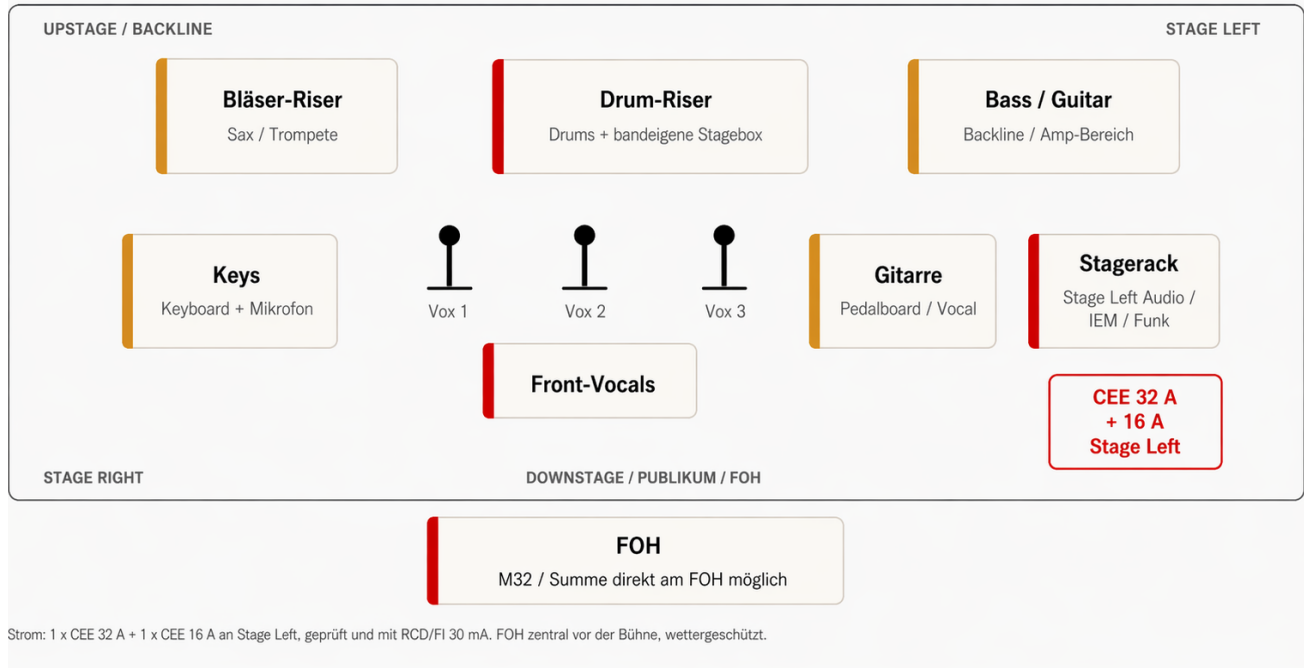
UPSTAGE / BACKLINE

STAGE LEFT

Bläser-Riser
Sax / Trompete

Drum-Riser
Drums + bandeigene Stagebox

Bass / Guitar
Backline / Amp-Bereich

Keys
Keyboard + Mikrofon

Vox 1

Vox 2

Vox 3

Gitarre
Pedalboard / Vocal

Stagerack
Stage Left Audio / IEM / Funk

Front-Vocals

CEE 32 A + 16 A Stage Left

STAGE RIGHT

DOWNSTAGE / PUBLIKUM / FOH

FOH
M32 / Summe direkt am FOH möglich

Strom: 1 x CEE 32 A + 1 x CEE 16 A an Stage Left, geprüft und mit RCD/FI 30 mA. FOH zentral vor der Bühne, wettergeschützt.